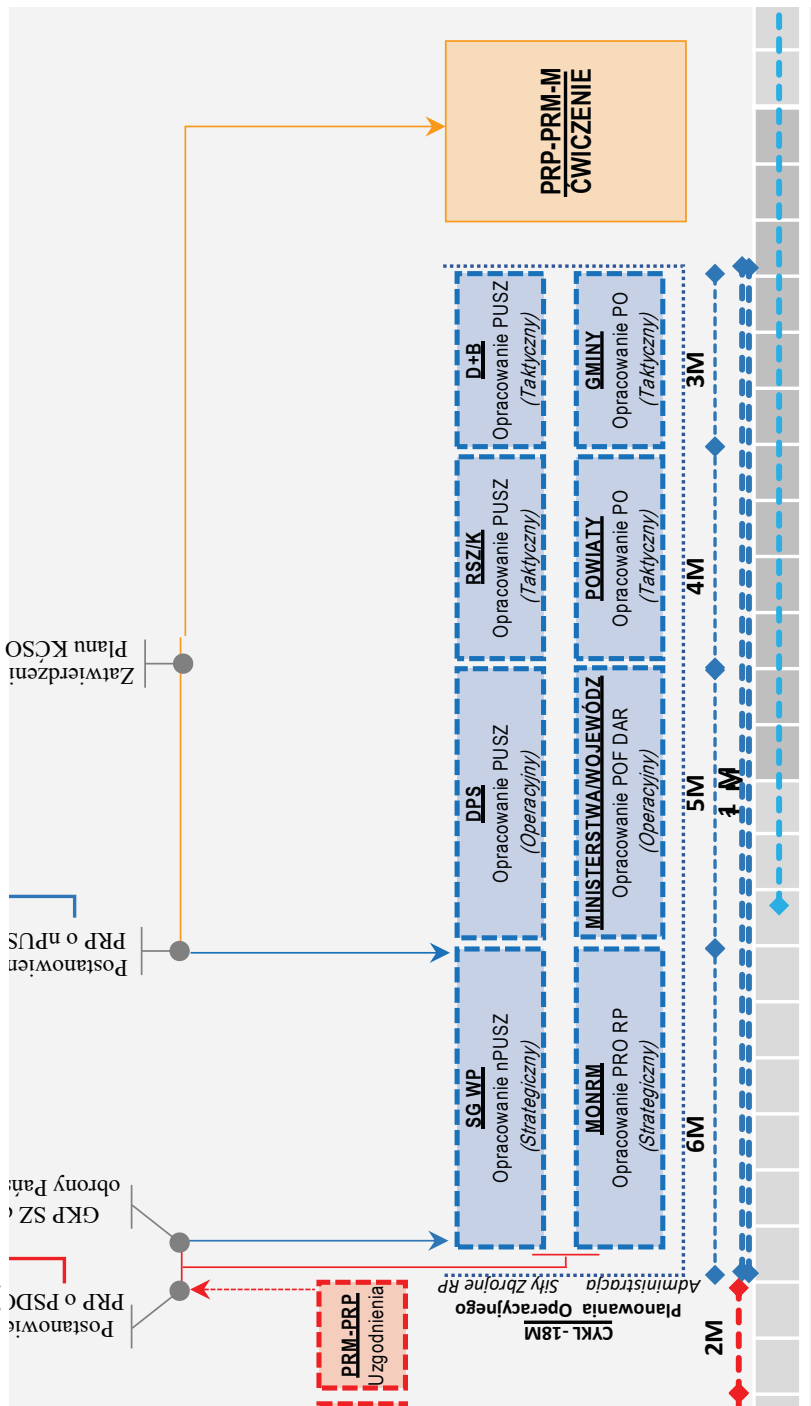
PRP-PRM-M
ĆWICZENIE

D+B
Opracowanie PUSZ
(Taktyczny)

GMINY
Opracowanie PO
(Taktyczny)

3M

RSZ/K
Opracowanie PUSZ
(Taktyczny)

POWIATY
Opracowanie PO
(Taktyczny)

4M

Zatwierdzeni
Planu KČSO

DPS
Opracowanie PUSZ
(Operacyjny)

MINISTERSTWA/WOJEWÓDZ
Opracowanie POF DAR
(Operacyjny)

5M

1 M

Postanowien
PRP o nPUS

SG WP
Opracowanie nPUSZ
(Strategiczny)

MONRM
Opracowanie PRO RP
(Strategiczny)

6M

GKP SZ
obrony Pańs

Postanowie
PRP o PSDC

PRM-PRP
Uzgodnienia

CYKL -18M
Planowania Operacyjnego
Siły Zbrojne RP
Administracja

2M